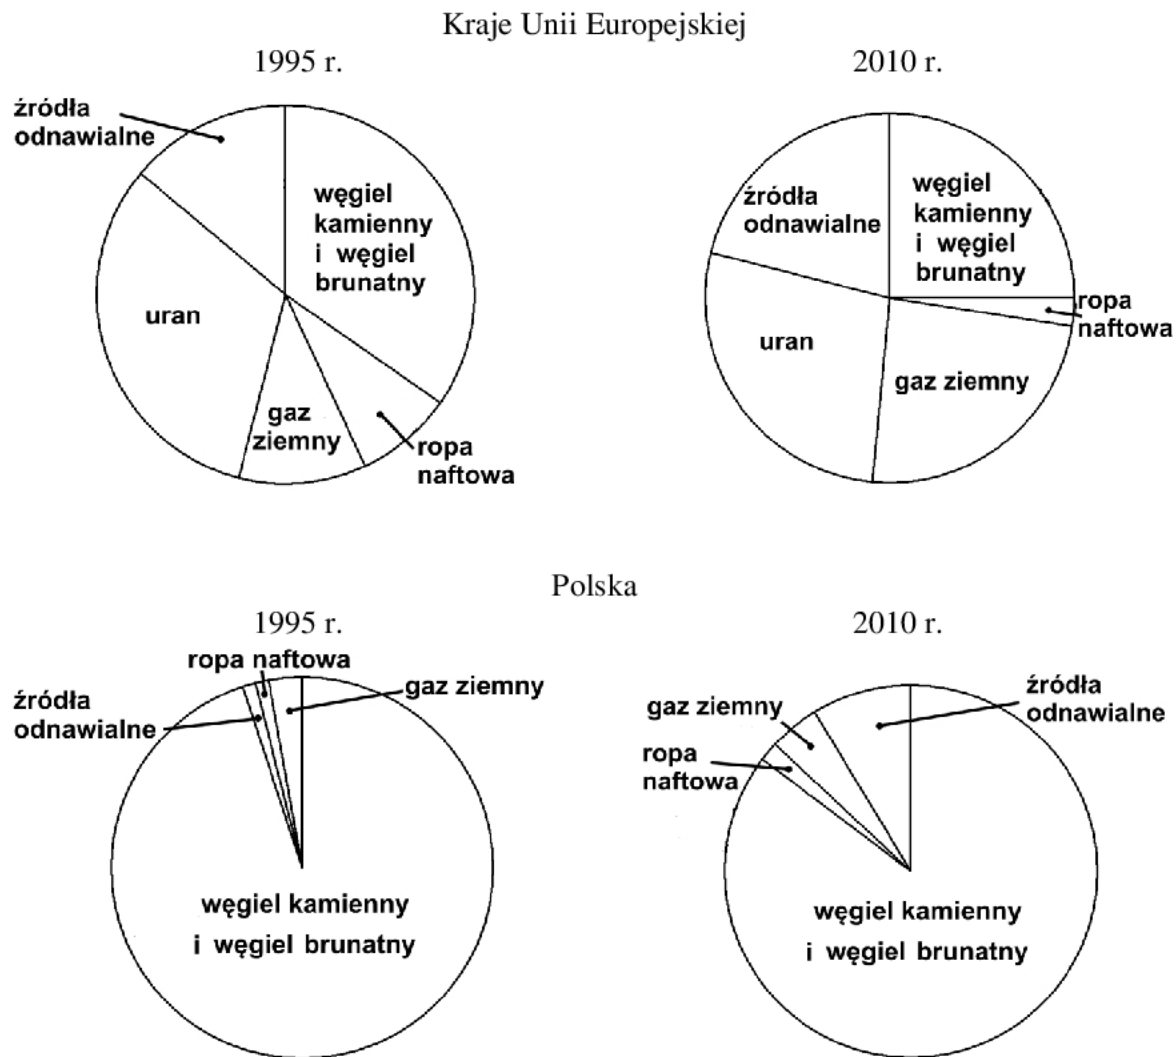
Kraje Unii Europejskiej

1995 r.

źródła odnawialne

węgiel kamienny i węgiel brunatny

uran

gaz ziemny

ropa naftowa

2010 r.

źródła odnawialne

węgiel kamienny i węgiel brunatny

ropa naftowa

uran

gaz ziemny

Polska

1995 r.

ropa naftowa

źródła odnawialne

gaz ziemny

węgiel kamienny i węgiel brunatny

2010 r.

gaz ziemny

źródła odnawialne

ropa naftowa

węgiel kamienny i węgiel brunatny